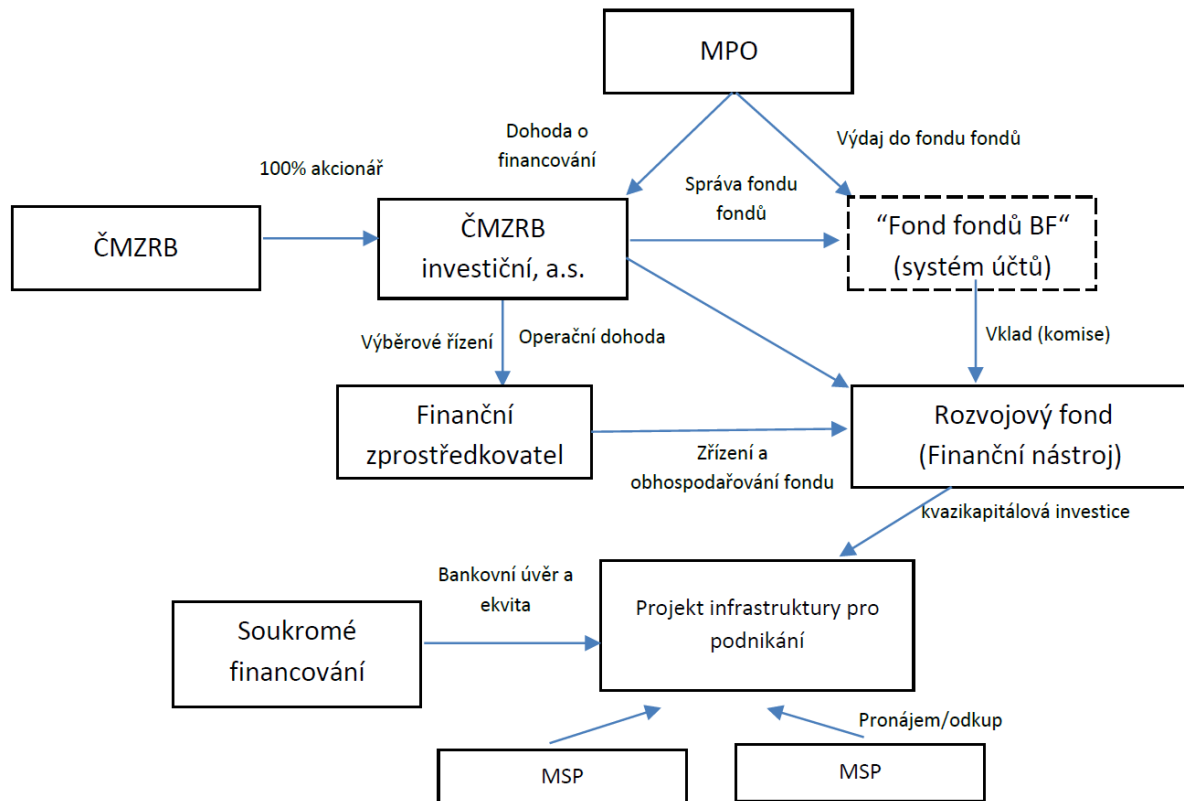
MPO

Dohoda o financování

Výdaj do fondu fondů

100% akcionář

Správa fondu fondů

ČMZRB

ČMZRB investiční, a.s.

"Fond fondů BF" (systém účtů)

Výběrové řízení

Operační dohoda

Vklad (komise)

Finanční zprostředkovatel

Rozvojový fond (Finanční nástroj)

Zřízení a obhospodařování fondu

kvazikapitálová investice

Bankovní úvěr a ekvita

Soukromé financování

Projekt infrastruktury pro podnikání

Pronájem/odkup

MSP

MSP